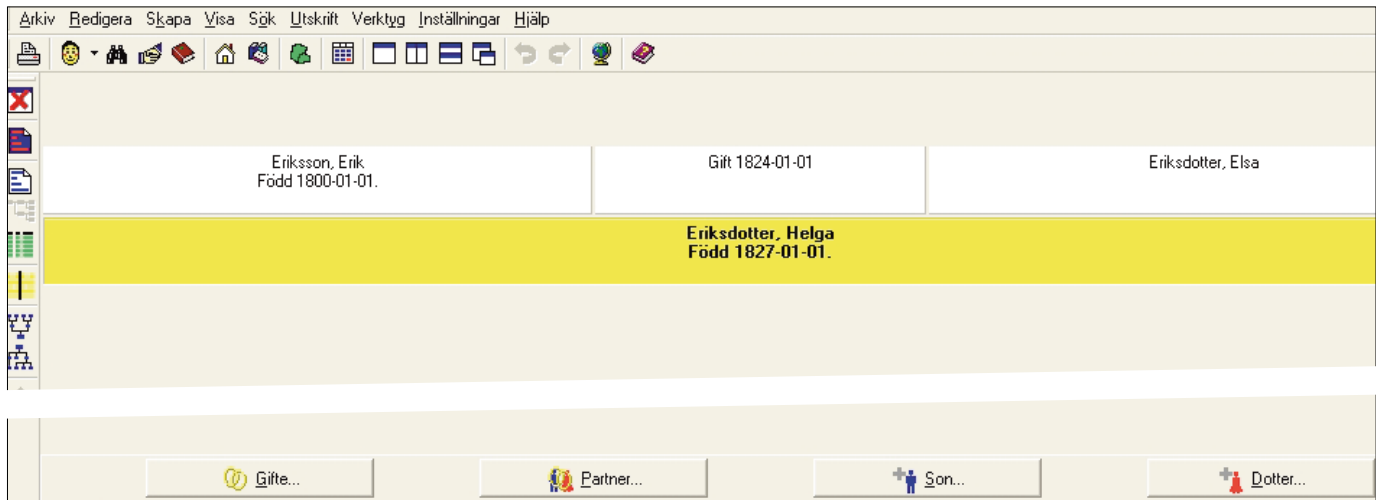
Arkiv Redigera Skapa Visa Sök Utskrift Verktyg Inställningar Hjälp

Eriksson, Erik
Född 1800-01-01.

Gift 1824-01-01

Eriksdotter, Elsa

**Eriksdotter, Helga**
**Född 1827-01-01.**

Gifte...

Partner...

Son...

Dotter...